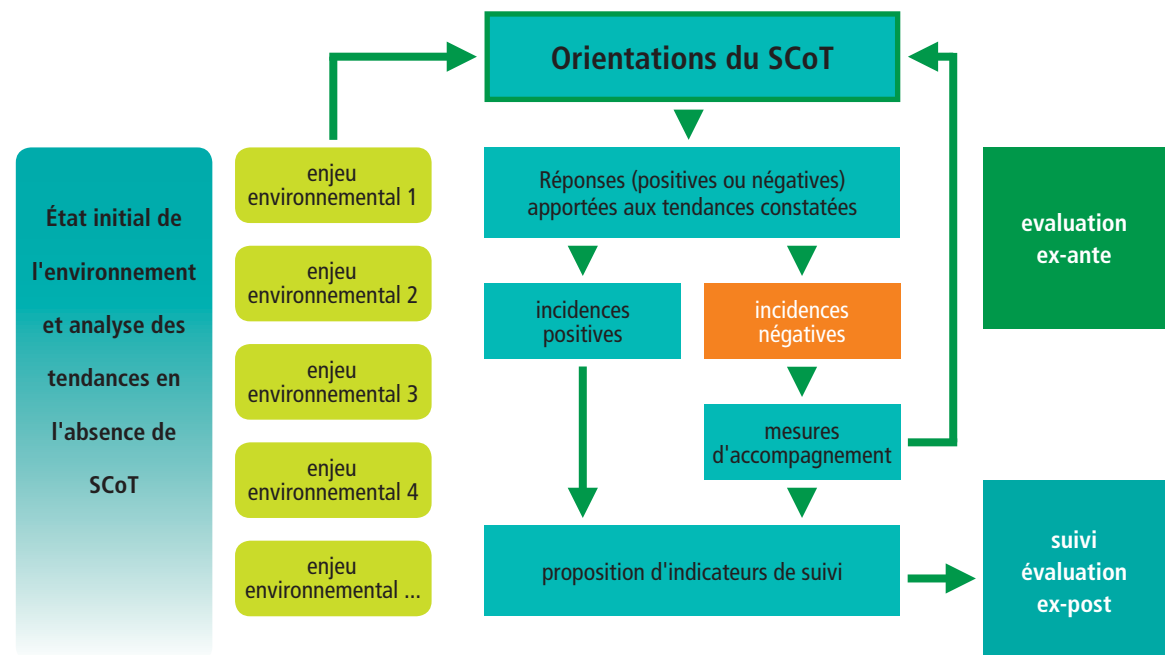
État initial de l'environnement et analyse des tendances en l'absence de SCoT

enjeu environnemental 1

enjeu environnemental 2

enjeu environnemental 3

enjeu environnemental 4

enjeu environnemental ...

Orientations du SCoT

Réponses (positives ou négatives) apportées aux tendances constatées

incidences positives

incidences négatives

mesures d'accompagnement

proposition d'indicateurs de suivi

evaluation ex-ante

suivi évaluation ex-post